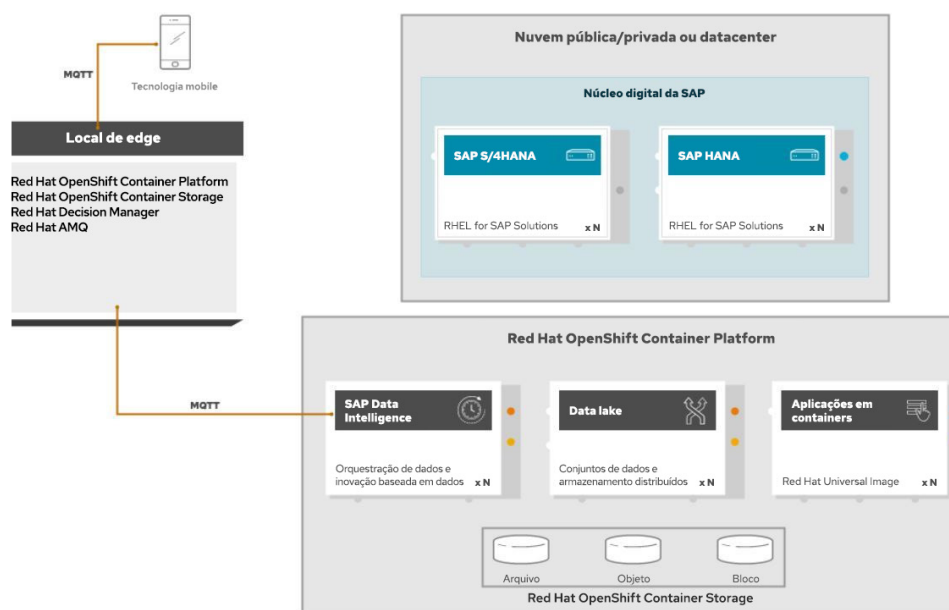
MQTT

Tecnologia mobile

Local de edge

Red Hat OpenShift Container Platform
Red Hat OpenShift Container Storage
Red Hat Decision Manager
Red Hat AMQ

Nuvem pública/privada ou datacenter

Núcleo digital da SAP

SAP S/4HANA

RHEL for SAP Solutions x N

SAP HANA

RHEL for SAP Solutions x N

Red Hat OpenShift Container Platform

MQTT

SAP Data Intelligence

Orquestração de dados e inovação baseada em dados x N

Data lake

Conjuntos de dados e armazenamento distribuídos x N

Aplicações em containers

Red Hat Universal Image x N

Arquivo Objeto Bloco

Red Hat OpenShift Container Storage